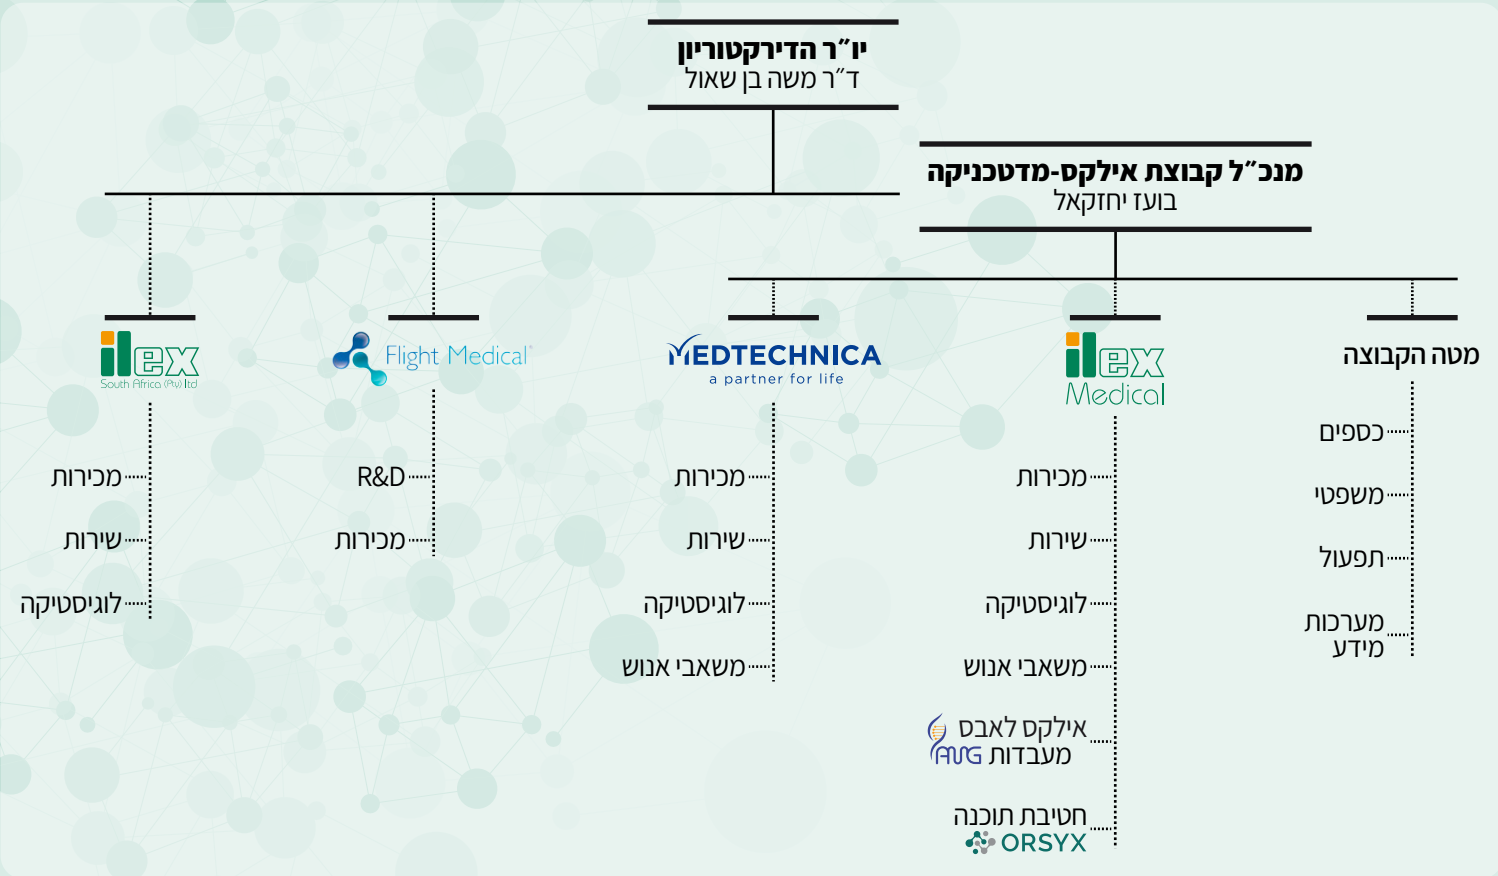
יו"ר הדירקטוריון
ד"ר משה בן שאול

מנכ"ל קבוצת אילקס-מדטכניקה
בועז יחזקאל

מטה הקבוצה
כספים
משפטי
תפעול
מערכות מידע

ilex Medical
מכירות
שירות
לוגיסטיקה
משאבי אנוש
אילקס לאבב מעבדות AUG
חטיבת תוכנה ORSYX

MEDTECHNICA
a partner for life
מכירות
שירות
לוגיסטיקה
משאבי אנוש

Flight Medical
R&D
מכירות

ilex South Africa (Pty) ltd
מכירות
שירות
לוגיסטיקה